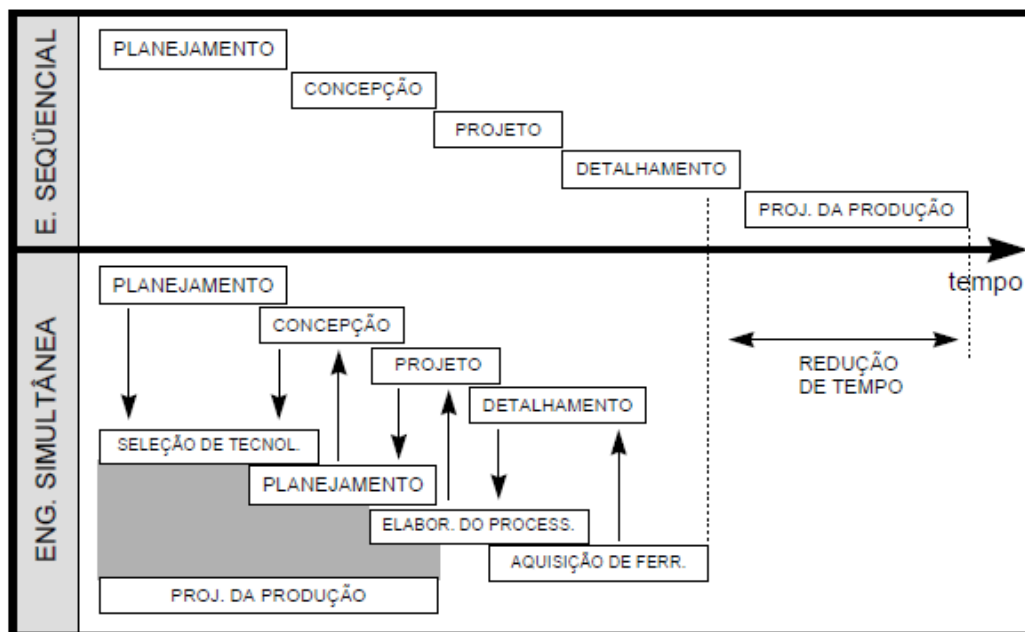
E. SEQÜENCIAL

PLANEJAMENTO

CONCEPÇÃO

PROJETO

DETALHAMENTO

PROJ. DA PRODUÇÃO

tempo

ENG. SIMULTÂNEA

PLANEJAMENTO

CONCEPÇÃO

PROJETO

DETALHAMENTO

REDUÇÃO DE TEMPO

SELEÇÃO DE TECNOL.

PLANEJAMENTO

ELABOR. DO PROCESS.

AQUISIÇÃO DE FERR.

PROJ. DA PRODUÇÃO